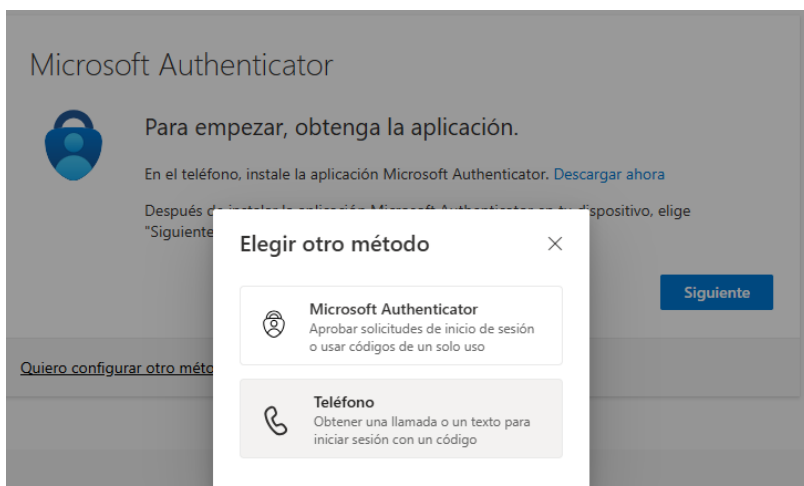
Microsoft Authenticator

Para empezar, obtenga la aplicación.

En el teléfono, instale la aplicación Microsoft Authenticator. Descargar ahora

Después d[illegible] "Siguiente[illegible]

Siguiente

Quiero configurar otro méto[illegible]

Elegir otro método

×

Microsoft Authenticator
Aprobar solicitudes de inicio de sesión o usar códigos de un solo uso

Teléfono
Obtener una llamada o un texto para iniciar sesión con un código